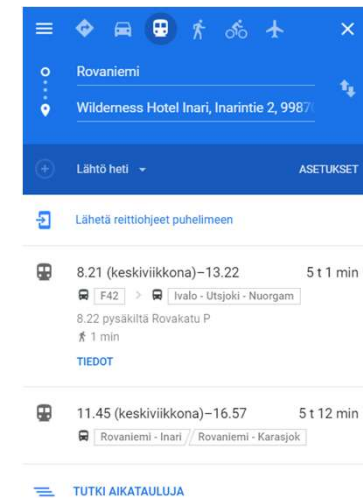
Rovaniemi

Wilderness Hotel Inari, Inarintie 2, 9987

Lähtö heti

ASETUKSET

Lähetä reittiohjeet puhelimeen

8.21 (keskiviikkona)–13.22 5 t 1 min

F42 > Ivalo - Utsjoki - Nuorgam

8.22 pysäkiltä Rovakatu P

1 min

TIEDOT

11.45 (keskiviikkona)–16.57 5 t 12 min

Rovaniemi - Inari / Rovaniemi - Karasjok

TUTKI AIKATAULUJA